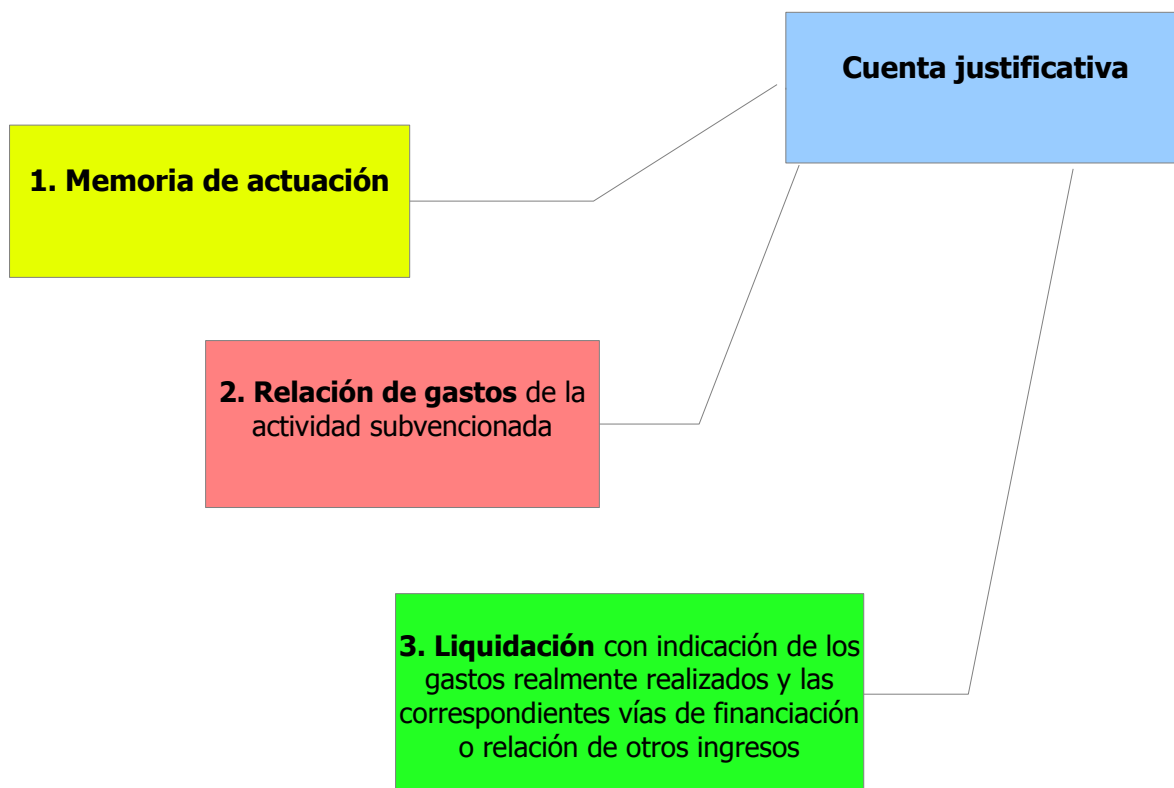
Cuenta justificativa

1. Memoria de actuación

2. Relación de gastos de la actividad subvencionada

3. Liquidación con indicación de los gastos realmente realizados y las correspondientes vías de financiación o relación de otros ingresos